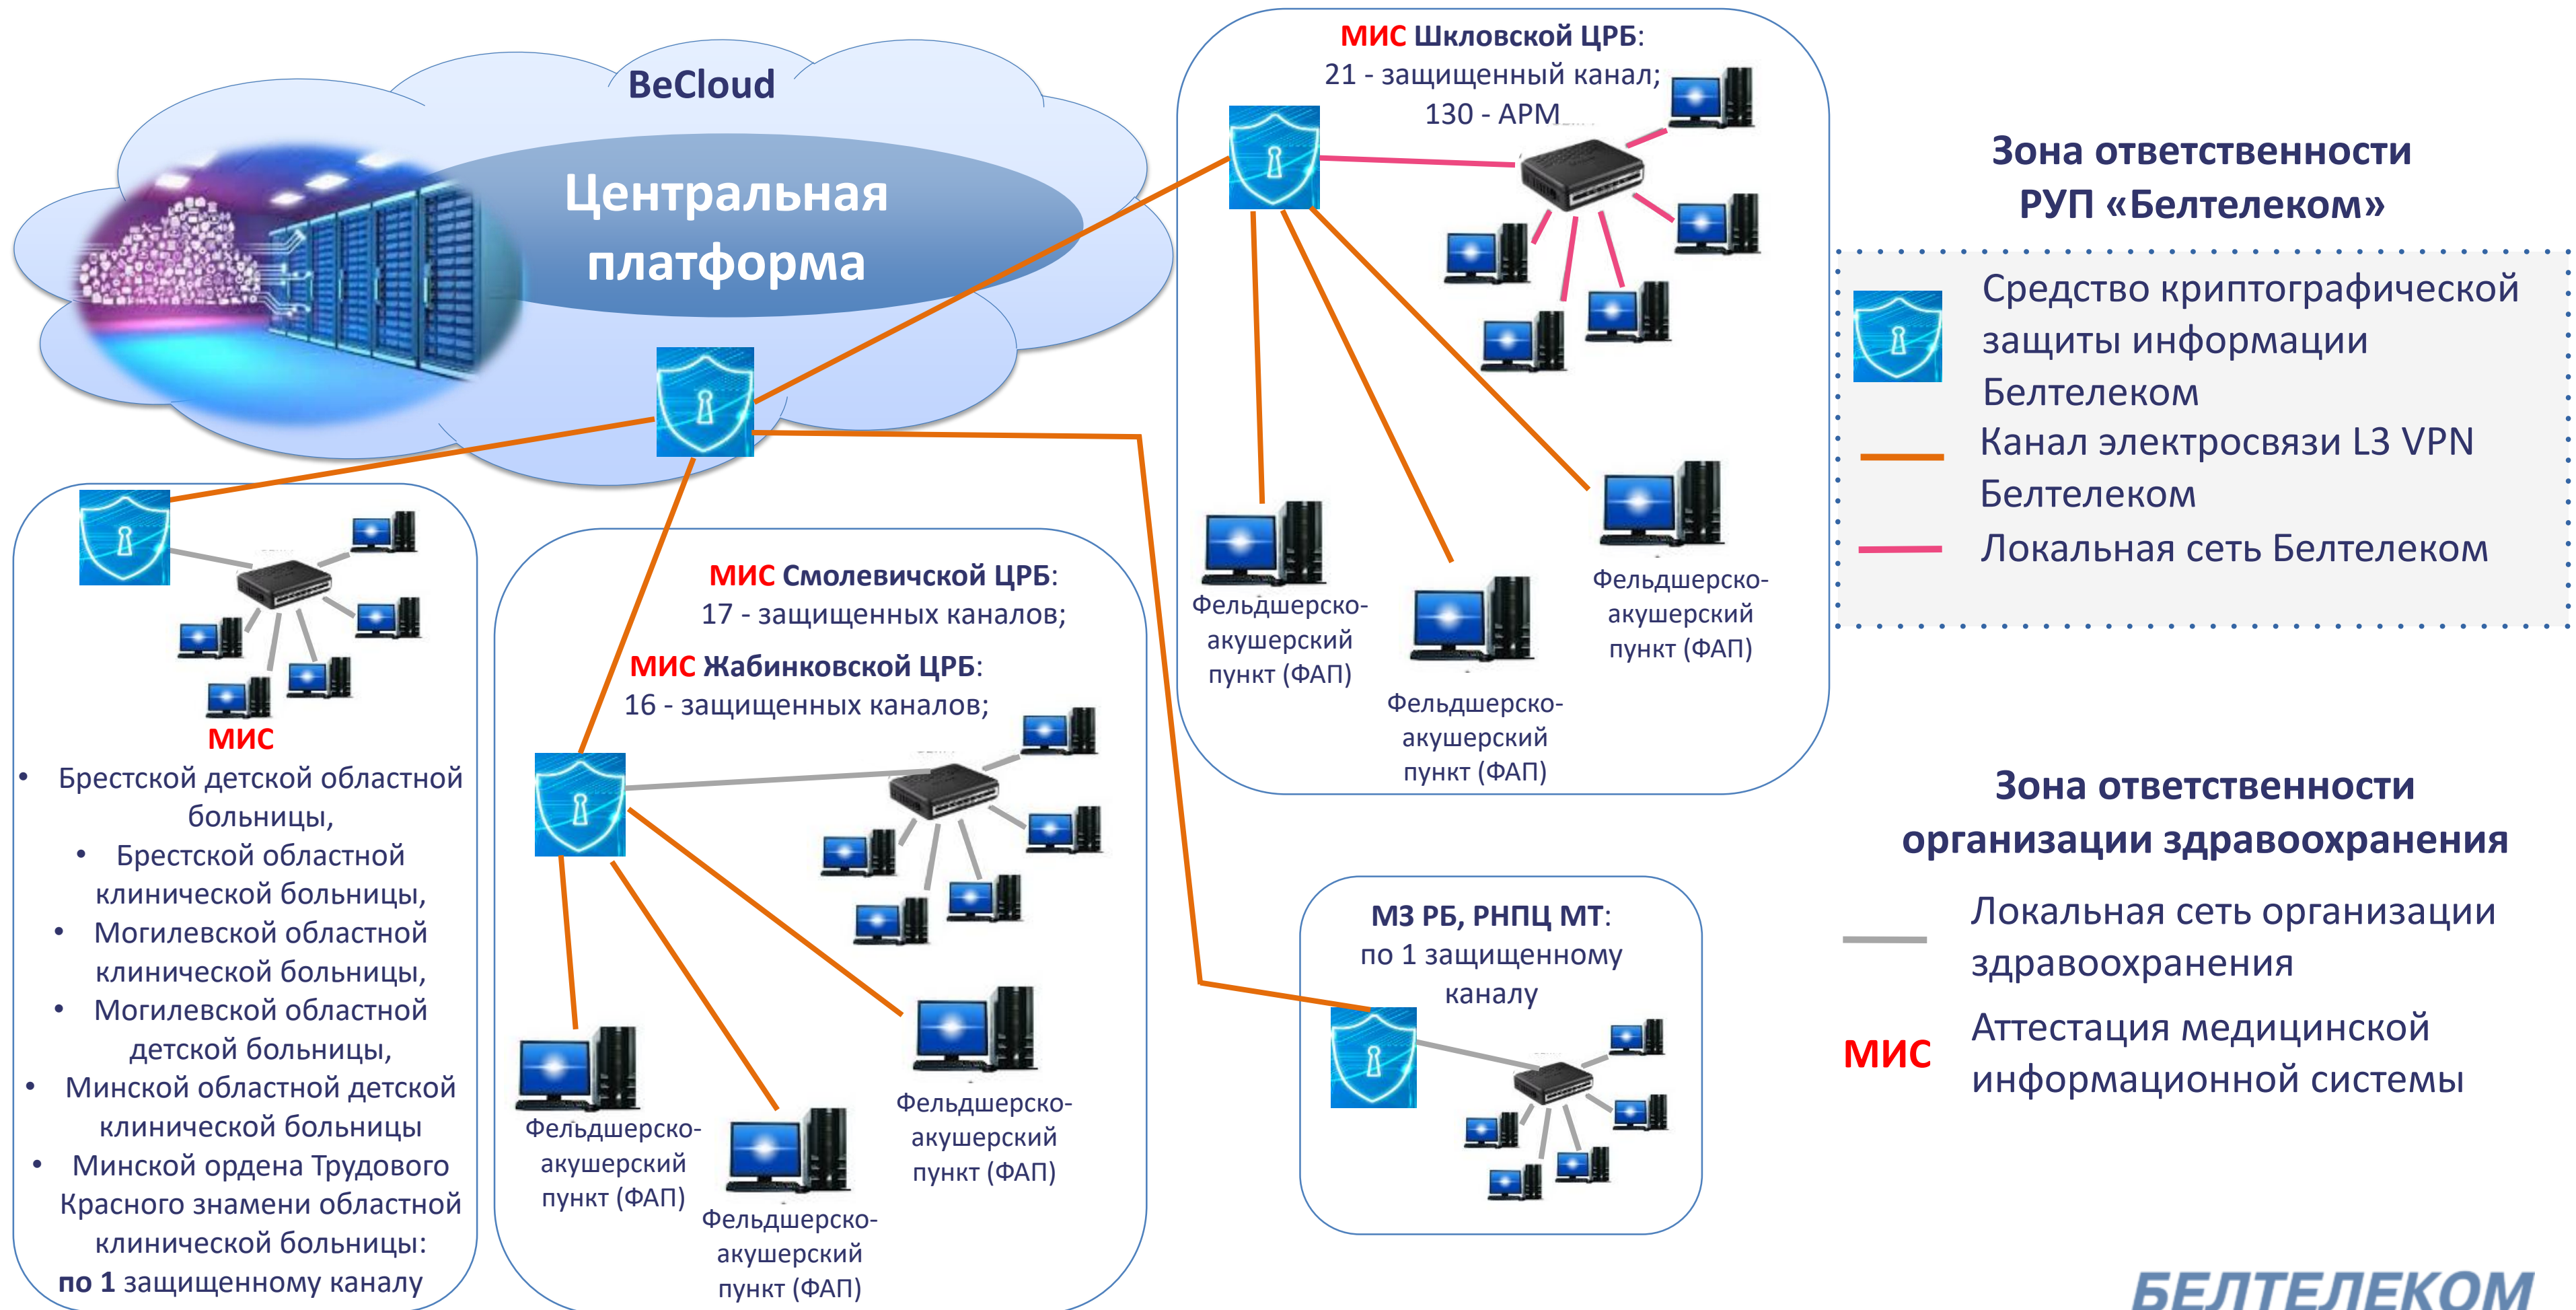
BeCloud

Центральная платформа

МИС Шкловской ЦРБ:
21 - защищенный канал;
130 - АРМ

Фельдшерско-акушерский пункт (ФАП)

Фельдшерско-акушерский пункт (ФАП)

Фельдшерско-акушерский пункт (ФАП)

Зона ответственности РУП «Белтелеком»

Средство криптографической защиты информации Белтелеком

Канал электросвязи L3 VPN Белтелеком

Локальная сеть Белтелеком

МИС
• Брестской детской областной больницы,
• Брестской областной клинической больницы,
• Могилевской областной клинической больницы,
• Могилевской областной детской больницы,
• Минской областной детской клинической больницы
• Минской ордена Трудового Красного знамени областной клинической больницы:
по 1 защищенному каналу

МИС Смолевичской ЦРБ:
17 - защищенных каналов;
МИС Жабинковской ЦРБ:
16 - защищенных каналов;

Фельдшерско-акушерский пункт (ФАП)

Фельдшерско-акушерский пункт (ФАП)

Фельдшерско-акушерский пункт (ФАП)

МЗ РБ, РНПЦ МТ:
по 1 защищенному каналу

Зона ответственности организации здравоохранения

Локальная сеть организации здравоохранения

МИС Аттестация медицинской информационной системы

БЕЛТЕЛЕКОМ